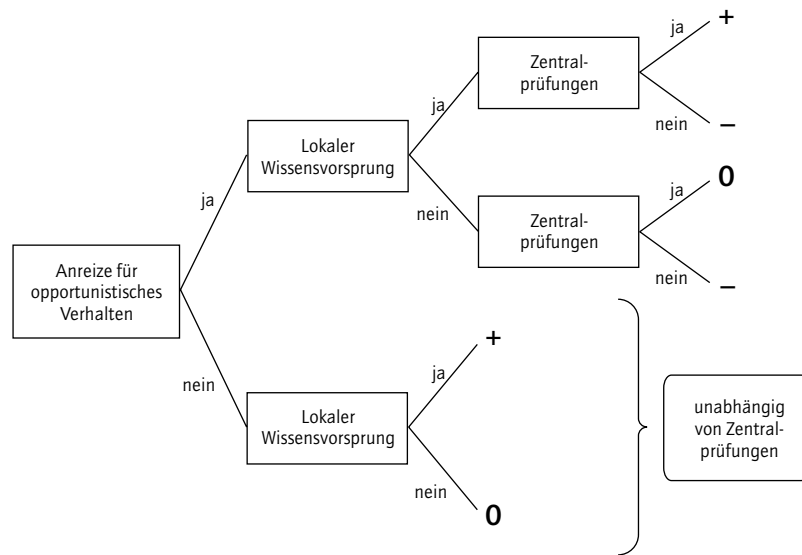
Anreize für opportunistisches Verhalten

ja

Lokaler Wissensvorsprung

ja

Zentralprüfungen

ja

+

nein

–

nein

Zentralprüfungen

ja

0

nein

–

nein

Lokaler Wissensvorsprung

ja

+

nein

0

unabhängig von Zentralprüfungen